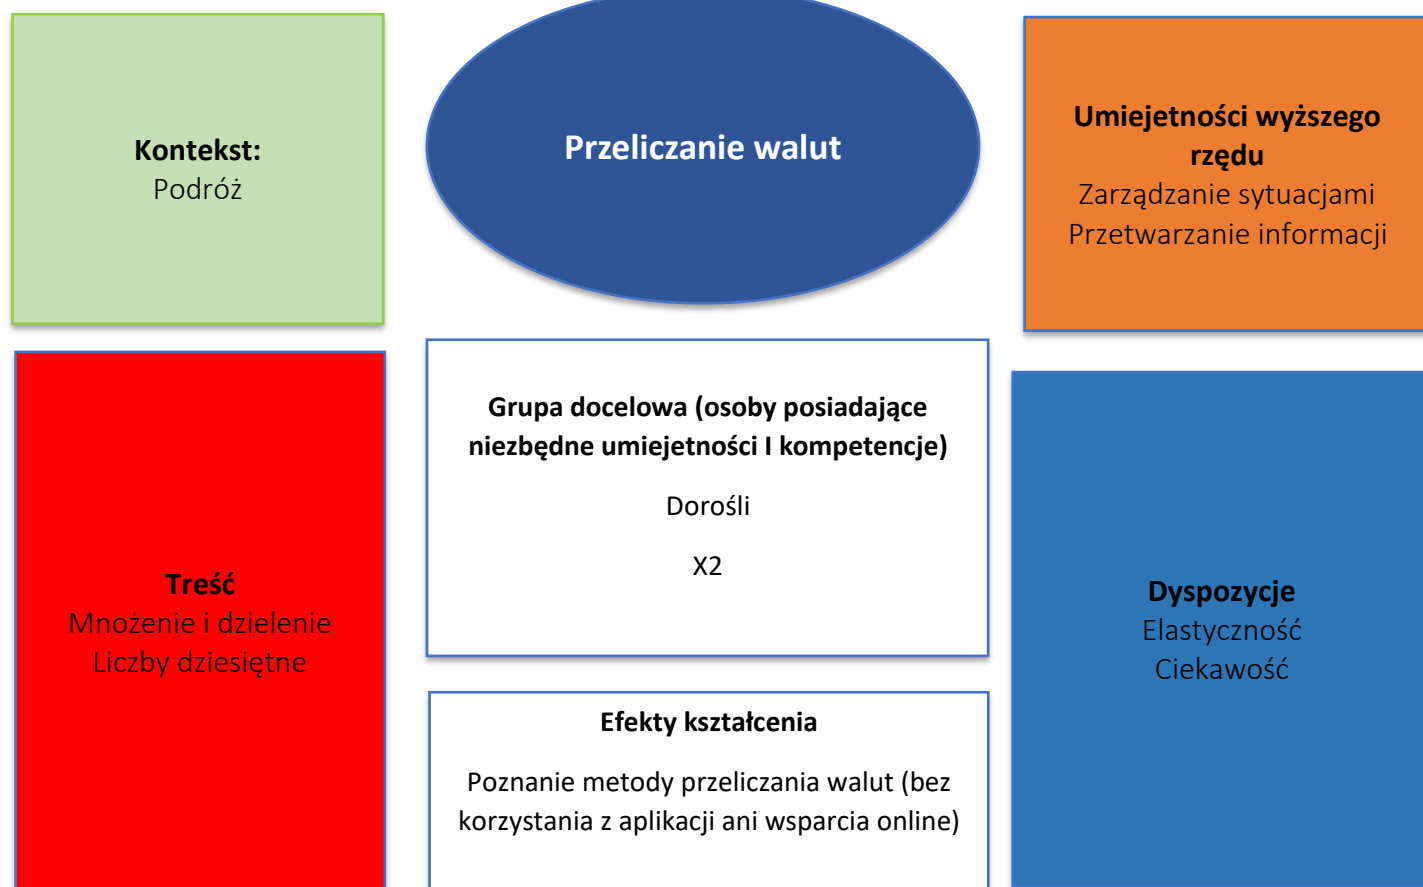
Kontekst:
Podróż

Przeliczanie walut

Umiejetności wyższego rzędu
Zarządzanie sytuacjami
Przetwarzanie informacji

Treść
Mnożenie i dzielenie
Liczby dziesiętne

Grupa docelowa (osoby posiadające niezbędne umiejetności I kompetencje)

Dorośli

X2

Efekty kształcenia

Poznanie metody przeliczania walut (bez korzystania z aplikacji ani wsparcia online)

Dyspozycje
Elastyczność
Ciekawość